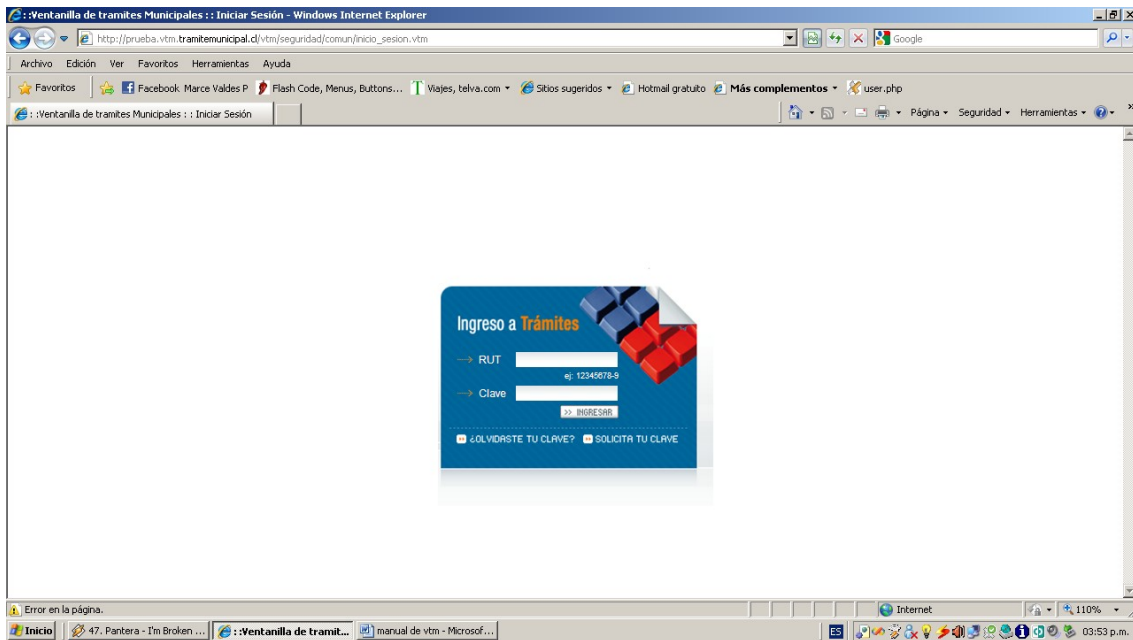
: :Ventanilla de tramites Municipales : : Iniciar Sesión - Windows Internet Explorer

http://prueba.vtm.tramitemunicipal.cl/vtm/seguridad/comun/inicio_sesion.vtm

Google

Archivo Edición Ver Favoritos Herramientas Ayuda

Favoritos Facebook Marce Valdes P Flash Code, Menus, Buttons... Viajes, telva.com Sitios sugeridos Hotmail gratuito Más complementos user.php

: :Ventanilla de tramites Municipales : : Iniciar Sesión

Página Seguridad Herramientas

Ingreso a Trámites

RUT

ej: 12345678-9

Clave

>> INGRESAR

¿OLVIDASTE TU CLAVE? SOLICITA TU CLAVE

Error en la página.

Internet

110%

Inicio 47. Pantera - I'm Broken ... : :Ventanilla de tramit... manual de vtm - Microsof...

ES 03:53 p.m.